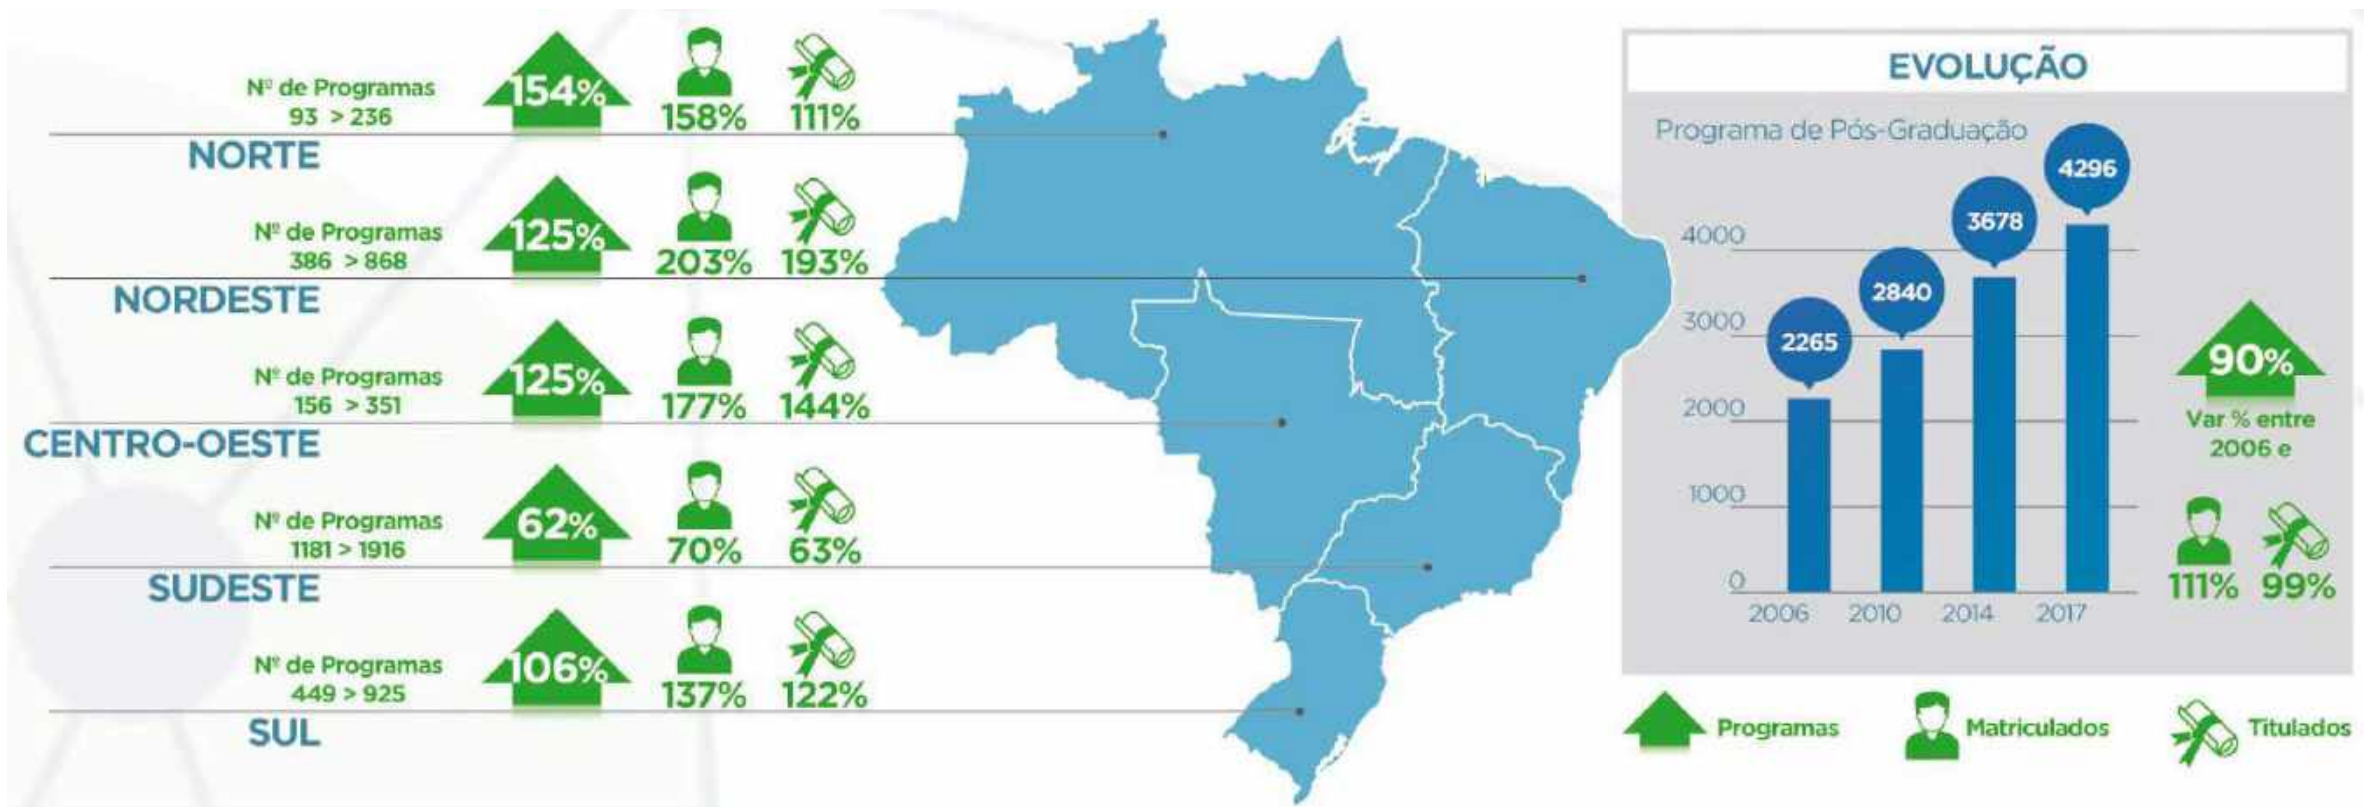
Nº de Programas
93 > 236
154%
158%
111%
NORTE

Nº de Programas
386 > 868
125%
203%
193%
NORDESTE

Nº de Programas
156 > 351
125%
177%
144%
CENTRO-OESTE

Nº de Programas
1181 > 1916
62%
70%
63%
SUDESTE

Nº de Programas
449 > 925
106%
137%
122%
SUL

EVOLUÇÃO

Programa de Pós-Graduação

| | |
|---|---|
| 2006 | 2265 |
| 2010 | 2840 |
| 2014 | 3678 |
| 2017 | 4296 |

4000
3000
2000
1000
0

90%
Var % entre 2006 e

111%
99%

Programas
Matriculados
Titulados